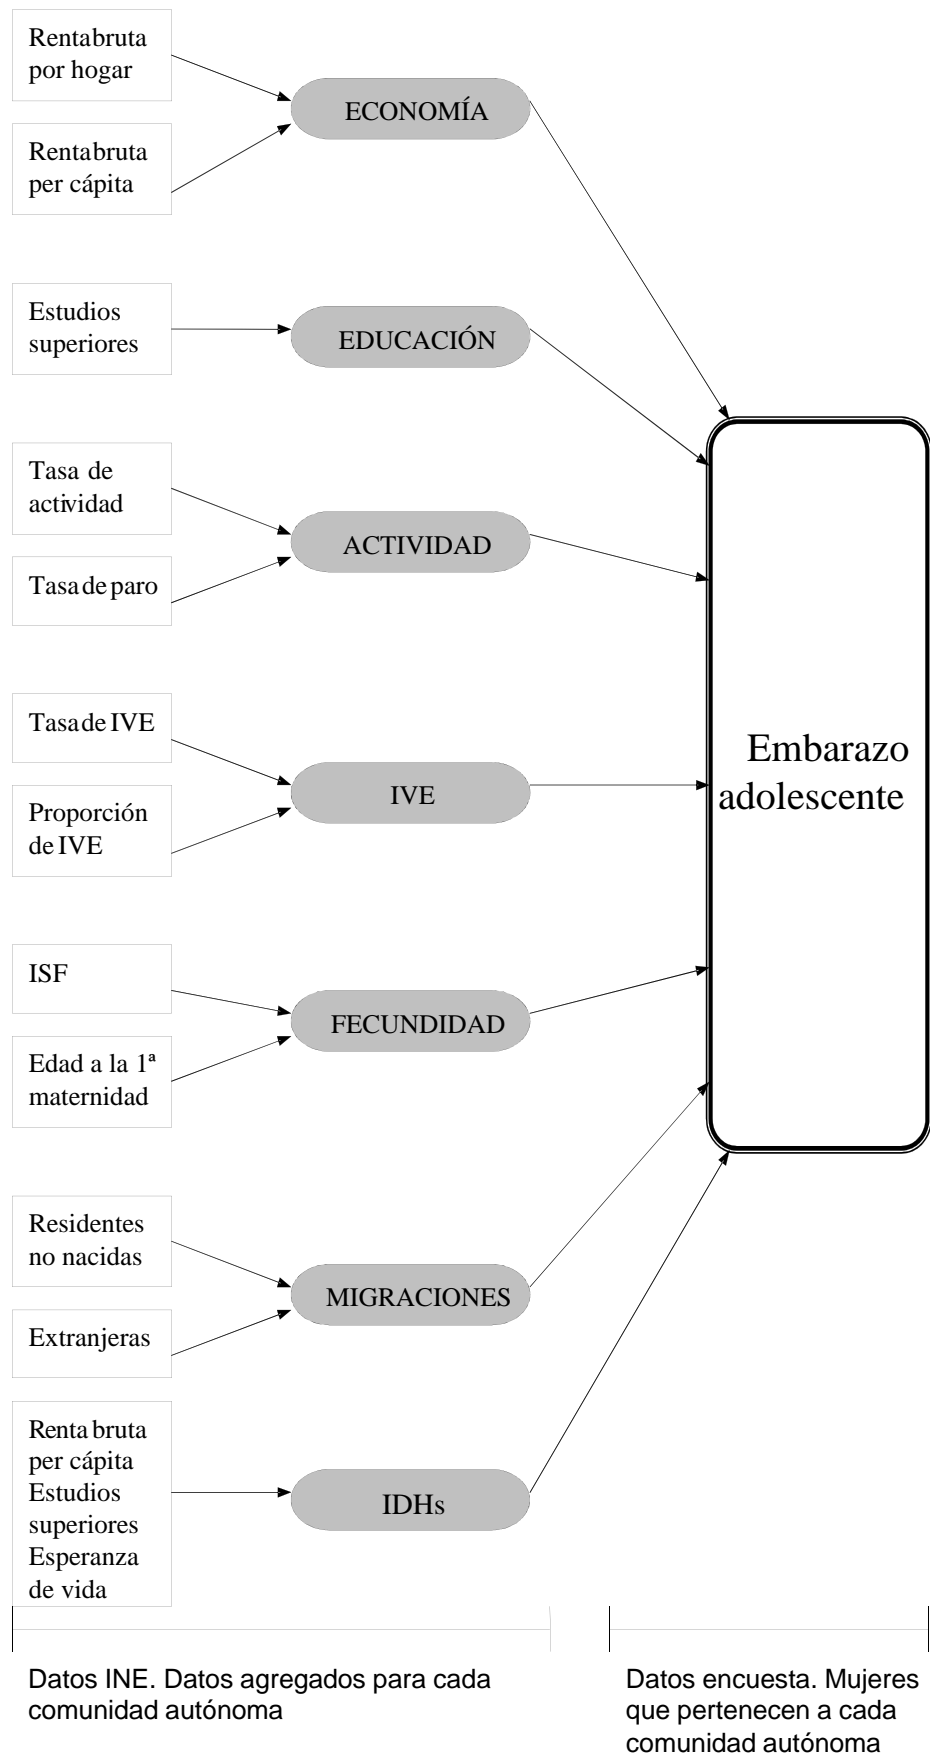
Rentabruta por hogar

Rentabruta per cápita

ECONOMÍA

Estudios superiores

EDUCACIÓN

Tasa de actividad

Tasa de paro

ACTIVIDAD

Tasa de IVE

Proporción de IVE

IVE

ISF

Edad a la 1ª maternidad

FECUNDIDAD

Residentes no nacidas

Extranjeras

MIGRACIONES

Renta bruta per cápita Estudios superiores Esperanza de vida

IDHs

Embarazo adolescente

Datos INE. Datos agregados para cada comunidad autónoma

Datos encuesta. Mujeres que pertenecen a cada comunidad autónoma